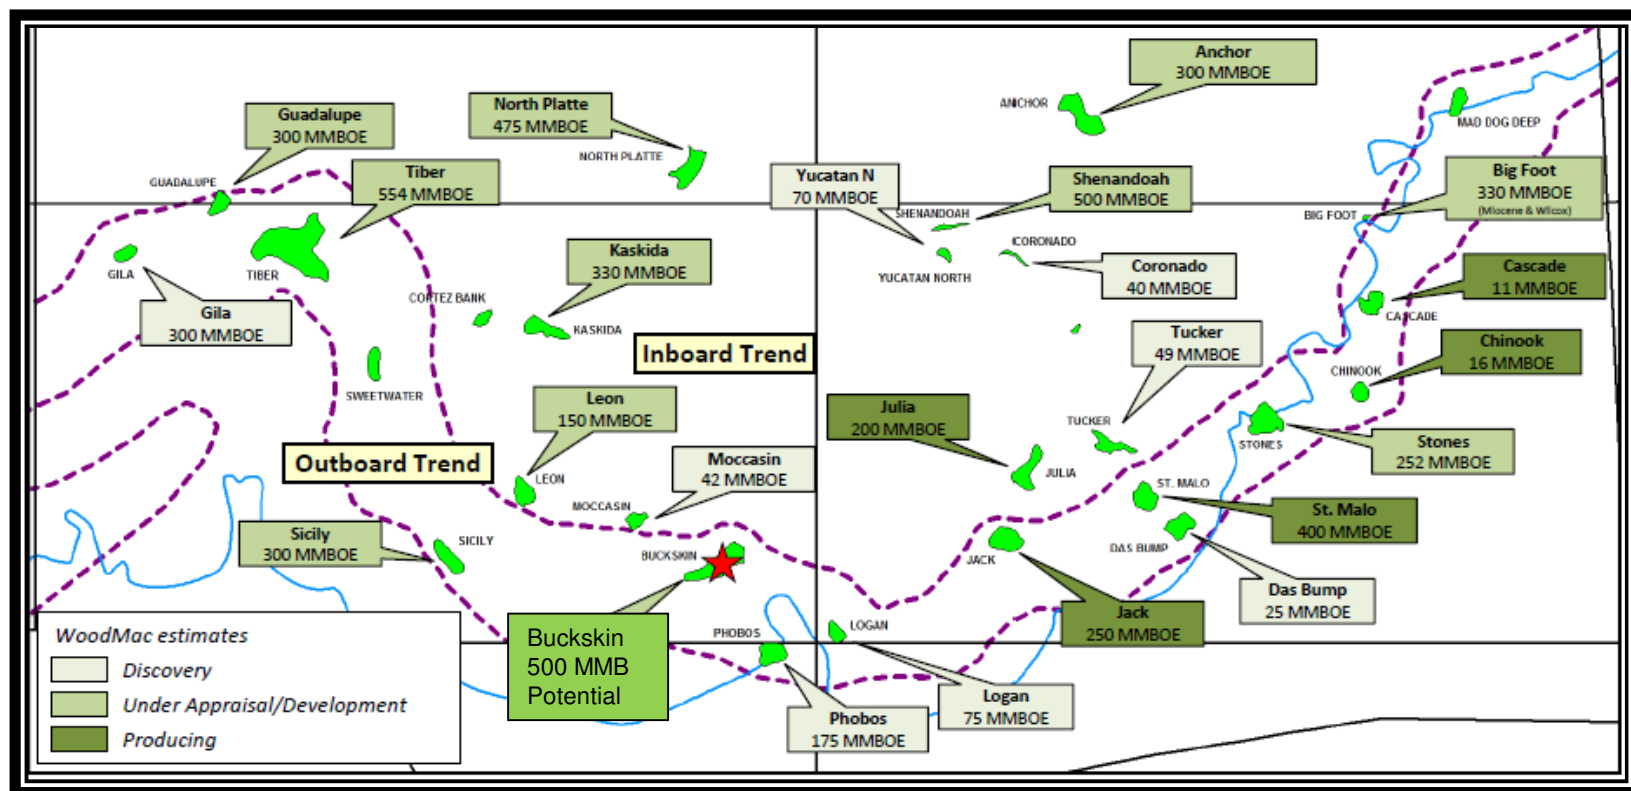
Anchor
300 MMBOE

ANCHOR

MAD DOG DEEP

Guadalupe
300 MMBOE

North Platte
475 MMBOE

NORTH PLATTE

Tiber
554 MMBOE

GUADALUPE

Yucatan N
70 MMBOE

Shenandoah
500 MMBOE

SHENANDOAH

Big Foot
330 MMBOE
(Miocene & Wilcox)

BIG FOOT

CORONADO

GILA

TIBER

Kaskida
330 MMBOE

YUCATAN NORTH

Coronado
40 MMBOE

Cascade
11 MMBOE

Gila
300 MMBOE

CORTEZ BANK

KASKIDA

CASCADE

Tucker
49 MMBOE

Inboard Trend

Chinook
16 MMBOE

CHINOOK

SWEETWATER

Leon
150 MMBOE

Julia
200 MMBOE

TUCKER

STONES

Stones
252 MMBOE

Outboard Trend

Moccasin
42 MMBOE

LEON

JULIA

ST. MALO

MOCCASIN

St. Malo
400 MMBOE

Sicily
300 MMBOE

SICILY

BUCKSKIN

DAS BUMP

JACK

Das Bump
25 MMBOE

WoodMac estimates

Discovery

Under Appraisal/Development

Producing

Buckskin
500 MMB
Potential

PHOBOS

LOGAN

Jack
250 MMBOE

Logan
75 MMBOE

Phobos
175 MMBOE